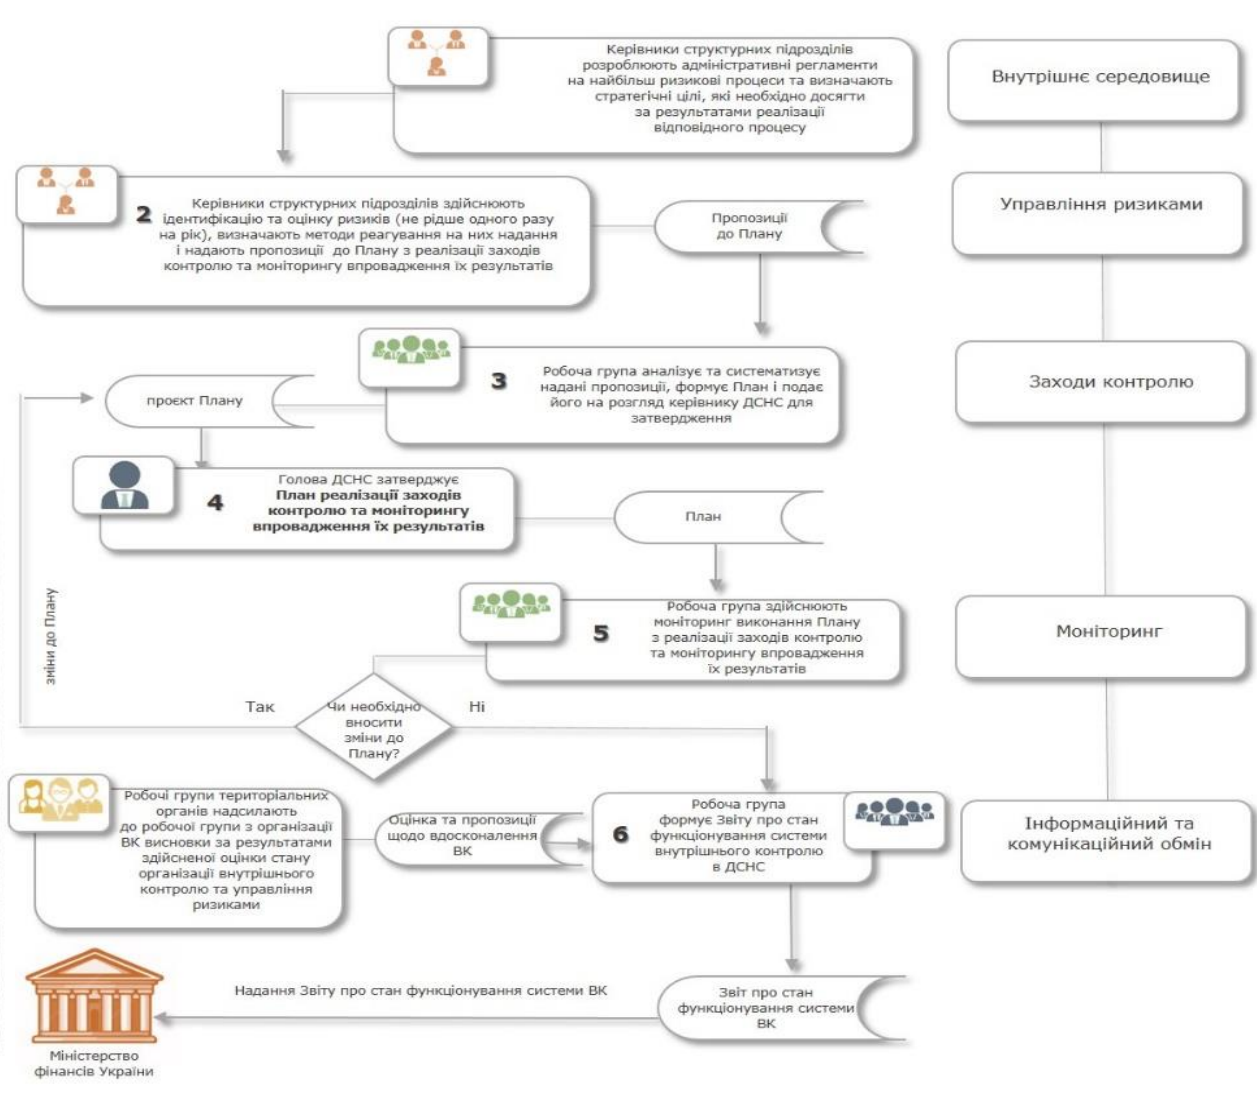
Керівники структурних підрозділів розроблюють адміністративні регламенти на найбільш ризикові процеси та визначають стратегічні цілі, які необхідно досягти за результатами реалізації відповідного процесу

Внутрішнє середовище

2 Керівники структурних підрозділів здійснюють ідентифікацію та оцінку ризиків (не рідше одного разу на рік), визначають методи реагування на них надання і надають пропозиції до Плану з реалізації заходів контролю та моніторингу впровадження їх результатів

Пропозиції до Плану

Управління ризиками

проект Плану

3 Робоча група аналізує та систематизує надані пропозиції, формує План і подає його на розгляд керівнику ДСНС для затвердження

Заходи контролю

4 Голова ДСНС затверджує План реалізації заходів контролю та моніторингу впровадження їх результатів

План

зміни до Плану

5 Робоча група здійснюють моніторинг виконання Плану з реалізації заходів контролю та моніторингу впровадження їх результатів

Моніторинг

Так

Чи необхідно вносити зміни до Плану?

Ні

Робочі групи територіальних органів надсилають до робочої групи з організації ВК висновки за результатами здійсненої оцінки стану організації внутрішнього контролю та управління ризиками

Оцінка та пропозиції щодо вдосконалення ВК

6 Робоча група формує Звіт про стан функціонування системи внутрішнього контролю в ДСНС

Інформаційний та комунікаційний обмін

Надання Звіту про стан функціонування системи ВК

Звіт про стан функціонування системи ВК

Міністерство фінансів України